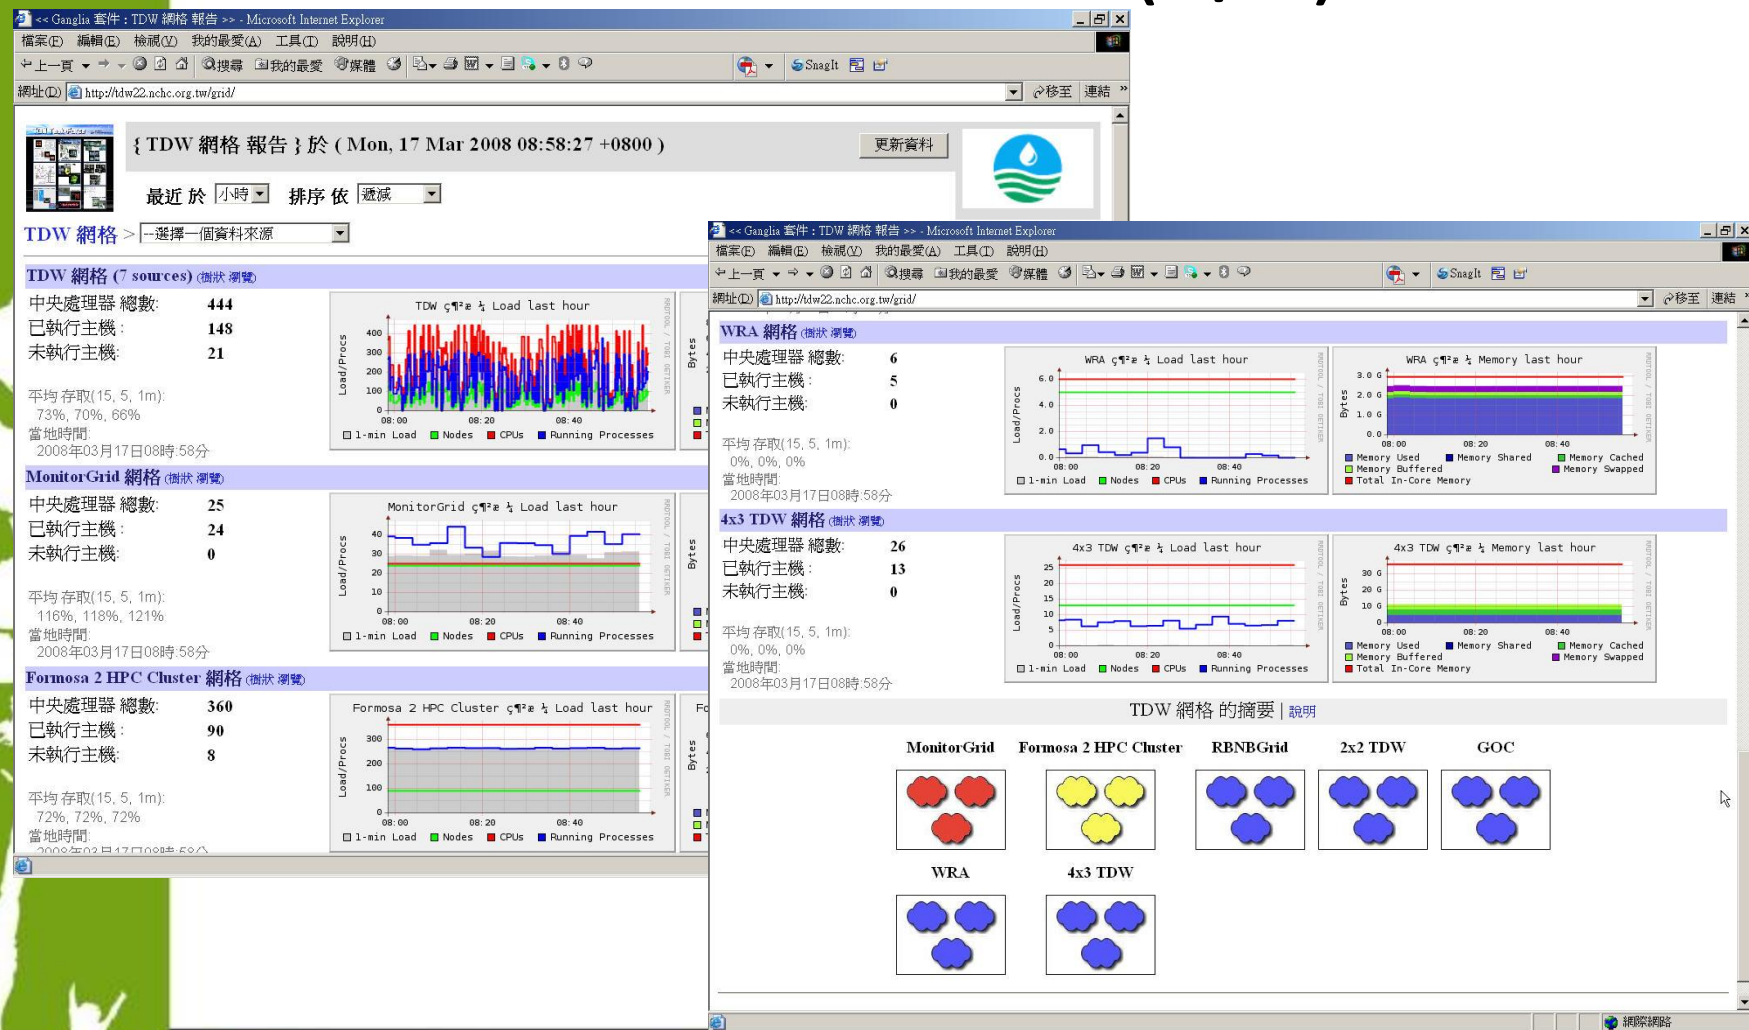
<< Ganglia 套件 : TDW 網格 報告 >> - Microsoft Internet Explorer

檔案(F) 編輯(E) 檢視(V) 我的最愛(A) 工具(T) 說明(H)

上一頁 搜尋 我的最愛 媒體 SnagIt

網址(D) http://tdw22.nchc.org.tw/grid/ 移至 連結

{ TDW 網格 報告 } 於 ( Mon, 17 Mar 2008 08:58:27 +0800 ) 更新資料

最近 於 小時 排序 依 遞減

TDW 網格 > --選擇一個資料來源

TDW 網格 (7 sources) (樹狀 瀏覽)

中央處理器 總數: 444
已執行主機: 148
未執行主機: 21

平均 存取(15, 5, 1m): 73%, 70%, 66%
當地時間: 2008年03月17日08時58分

TDW ç¶²æ ¼ Load last hour
1-min Load Nodes CPUs Running Processes

MonitorGrid 網格 (樹狀 瀏覽)

中央處理器 總數: 25
已執行主機: 24
未執行主機: 0

平均 存取(15, 5, 1m): 116%, 118%, 121%
當地時間: 2008年03月17日08時58分

MonitorGrid ç¶²æ ¼ Load last hour
1-min Load Nodes CPUs Running Processes

Formosa 2 HPC Cluster 網格 (樹狀 瀏覽)

中央處理器 總數: 360
已執行主機: 90
未執行主機: 8

平均 存取(15, 5, 1m): 72%, 72%, 72%
當地時間: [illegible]

Formosa 2 HPC Cluster ç¶²æ ¼ Load last hour
1-min Load Nodes CPUs Running Processes

<< Ganglia 套件 : TDW 網格 報告 >> - Microsoft Internet Explorer

檔案(F) 編輯(E) 檢視(V) 我的最愛(A) 工具(T) 說明(H)

網址(D) http://tdw22.nchc.org.tw/grid/ 移至 連結

WRA 網格 (樹狀 瀏覽)

中央處理器 總數: 6
已執行主機: 5
未執行主機: 0

平均 存取(15, 5, 1m): 0%, 0%, 0%
當地時間: 2008年03月17日08時58分

WRA ç¶²æ ¼ Load last hour
1-min Load Nodes CPUs Running Processes

WRA ç¶²æ ¼ Memory last hour
Memory Used Memory Shared Memory Cached Memory Buffered Memory Swapped Total In-Core Memory

4x3 TDW 網格 (樹狀 瀏覽)

中央處理器 總數: 26
已執行主機: 13
未執行主機: 0

平均 存取(15, 5, 1m): 0%, 0%, 0%
當地時間: 2008年03月17日08時58分

4x3 TDW ç¶²æ ¼ Load last hour
1-min Load Nodes CPUs Running Processes

4x3 TDW ç¶²æ ¼ Memory last hour
Memory Used Memory Shared Memory Cached Memory Buffered Memory Swapped Total In-Core Memory

TDW 網格 的摘要 | 說明

MonitorGrid Formosa 2 HPC Cluster RBNBGrid 2x2 TDW GOC

WRA 4x3 TDW

網際網路